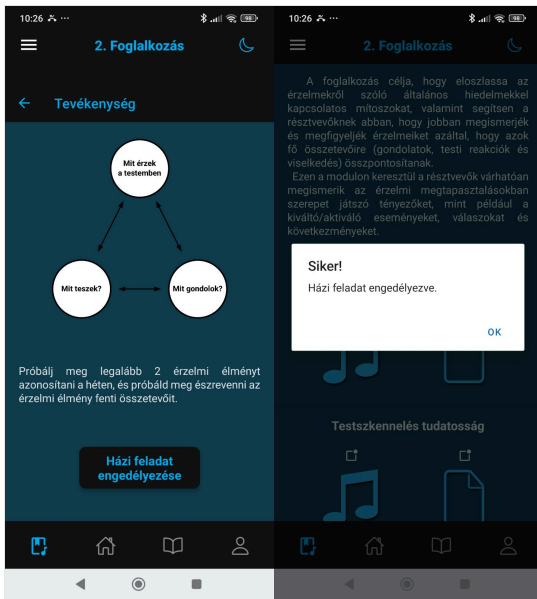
10:26

2. Foglalkozás

Tevékenység

Mit érzek a testemben

Mit teszek?

Mit gondolok?

Próbálj meg legalább 2 érzelmi élményt azonosítani a héten, és próbáld meg észrevenni az érzelmi élmény fenti összetevőit.

Házi feladat engedélyezése

10:26

2. Foglalkozás

A foglalkozás célja, hogy eloszlassa az érzelmekről szóló általános hiedelmekkel kapcsolatos mítoszokat, valamint segítsen a résztvevőknek abban, hogy jobban megismerjék és megfigyeljék érzelmeiket azáltal, hogy azok fő összetevőire (gondolatok, testi reakciók és viselkedés) összpontosítanak.

Ezen a modulon keresztül a résztvevők várhatóan megismerik az érzelmi megtapasztalásokban szerepet játszó tényezőket, mint például a kiváltó/aktiváló eseményeket, válaszokat és következményeket.

Siker!

Házi feladat engedélyezve.

OK

Testszkennelés tudatosság